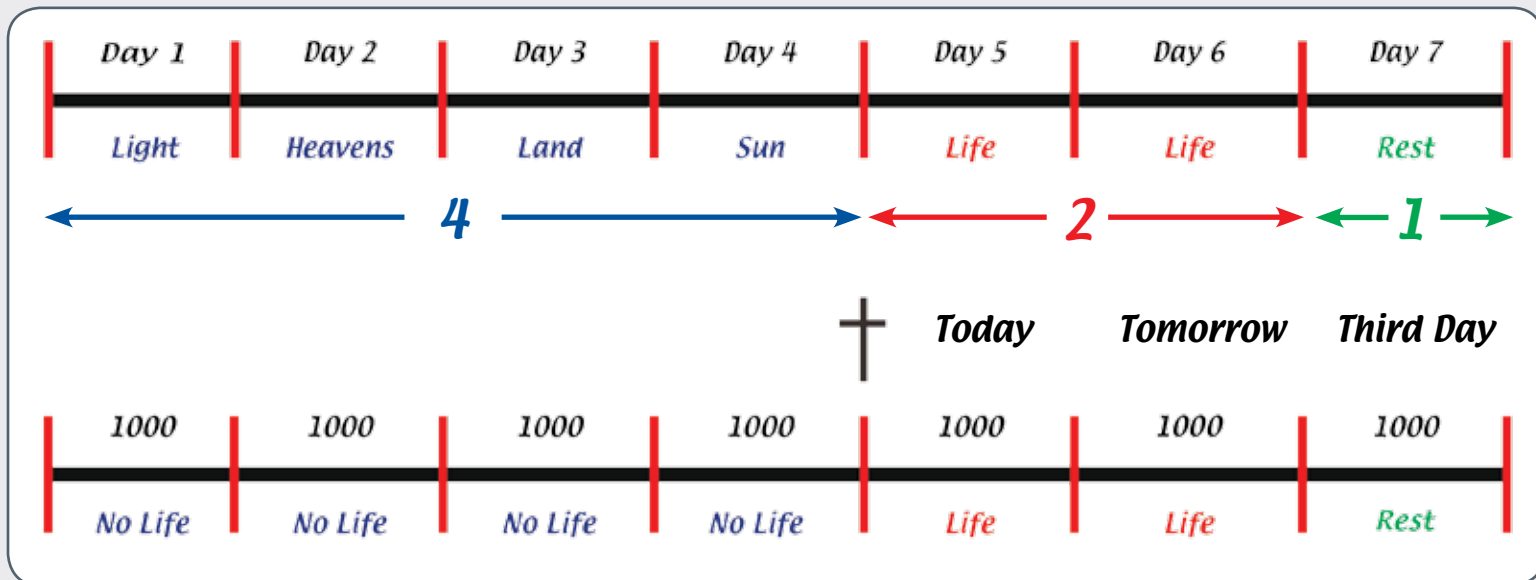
| Day 1 | Day 2 | Day 3 | Day 4 | Day 5 | Day 6 | Day 7 |
|---|---|---|---|---|---|---|
| Light | Heavens | Land | Sun | Life | Life | Rest |

4 2 1

Today Tomorrow Third Day

| 1000 | 1000 | 1000 | 1000 | 1000 | 1000 | 1000 |
|---|---|---|---|---|---|---|
| No Life | No Life | No Life | No Life | Life | Life | Rest |